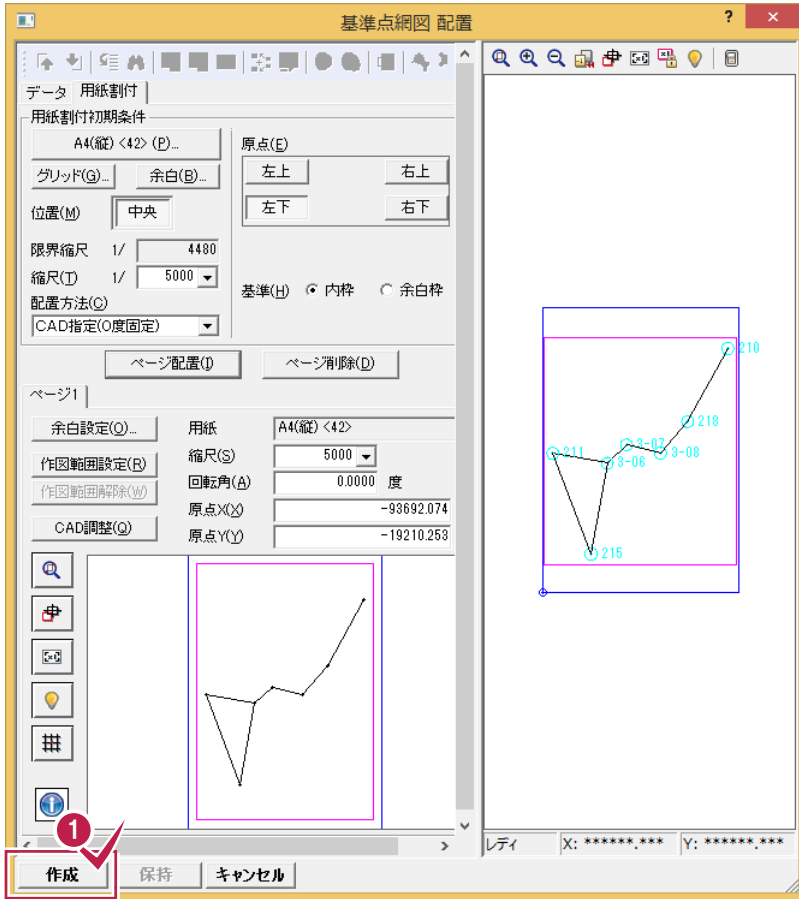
基準点網図 配置

?

データ 用紙割付

用紙割付初期条件

A4(縦) <42> (P)...

グリッド(G)... 余白(B)...

位置(M) 中央

限界縮尺 1/ 4480

縮尺(T) 1/ 5000

配置方法(C)

CAD指定(0度固定)

原点(E)

左上 右上

左下 右下

基準(H) 内枠 余白枠

ページ配置(I) ページ削除(D)

ページ1

余白設定(O)...

作図範囲設定(R)

作図範囲解除(W)

CAD調整(Q)

用紙 A4(縦) <42>

縮尺(S) 5000

回転角(A) 0.0000 度

原点X(X) -93692.074

原点Y(Y) -19210.253

210

218

3-07

211

3-06

3-08

215

レディ X: ******.*** Y: ******.***

1

作成 保持 キャンセル